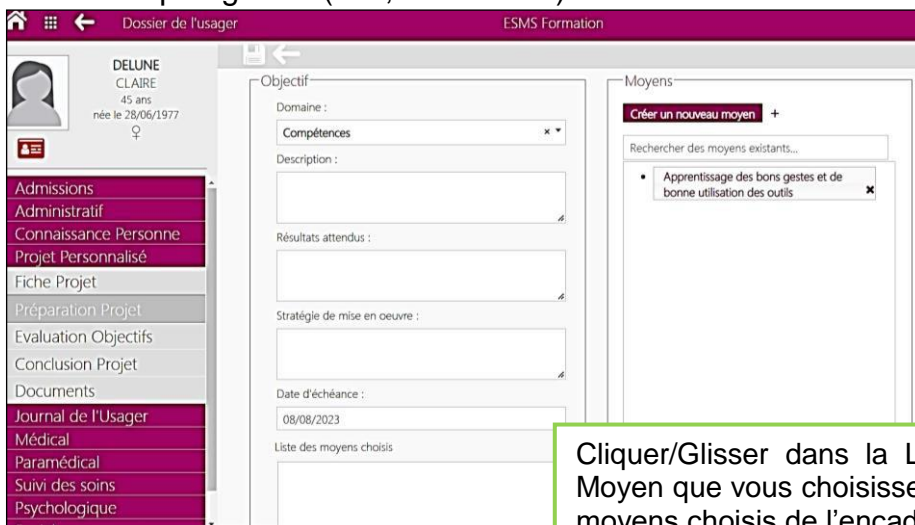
Dossier de l'usager

ESMS Formation

DELUNE
CLAIRE
45 ans
née le 28/06/1977
♀

Admissions
Administratif
Connaissance Personne
Projet Personnalisé
Fiche Projet
Préparation Projet
Evaluation Objectifs
Conclusion Projet
Documents
Journal de l'Usager
Médical
Paramédical
Suivi des soins
Psychologique

Objectif

Domaine :

Compétences

Description :

Résultats attendus :

Stratégie de mise en oeuvre :

Date d'échéance :

08/08/2023

Liste des moyens choisis

Moyens

Créer un nouveau moyen +

Rechercher des moyens existants...

• Apprentissage des bons gestes et de bonne utilisation des outils

Cliquer/Glisser dans la L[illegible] Moyen que vous choisisse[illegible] moyens choisis de l'encad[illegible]